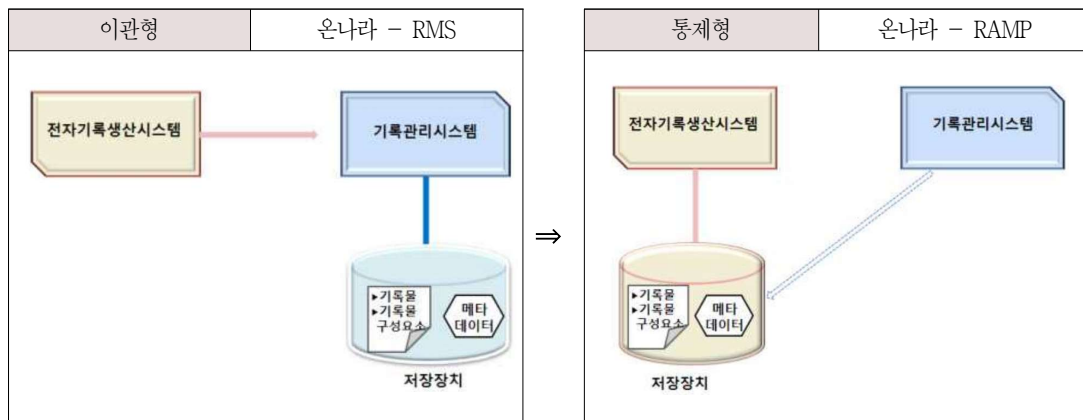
| 이관형 | 온나라 – RMS |
|---|---|

전자기록생산시스템

기록관리시스템

▸기록물
▸기록물 구성요소

메타 데이터

저장장치

⇒

| 통제형 | 온나라 – RAMP |
|---|---|

전자기록생산시스템

기록관리시스템

▸기록물
▸기록물 구성요소

메타 데이터

저장장치